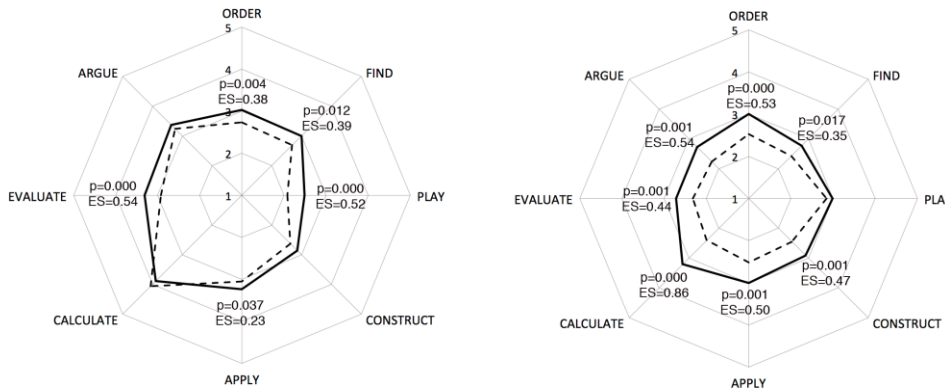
ORDER
5
4
3
2
1
ARGUE
FIND
p=0.004
ES=0.38
p=0.012
ES=0.39
EVALUATE
p=0.000
ES=0.54
p=0.000
ES=0.52
PLAY
CALCULATE
p=0.037
ES=0.23
CONSTRUCT
APPLY

ORDER
5
4
3
2
1
ARGUE
FIND
p=0.000
ES=0.53
p=0.017
ES=0.35
p=0.001
ES=0.54
EVALUATE
p=0.001
ES=0.44
PLA
p=0.000
ES=0.86
p=0.001
ES=0.47
p=0.001
ES=0.50
CALCULATE
CONSTRUCT
APPLY